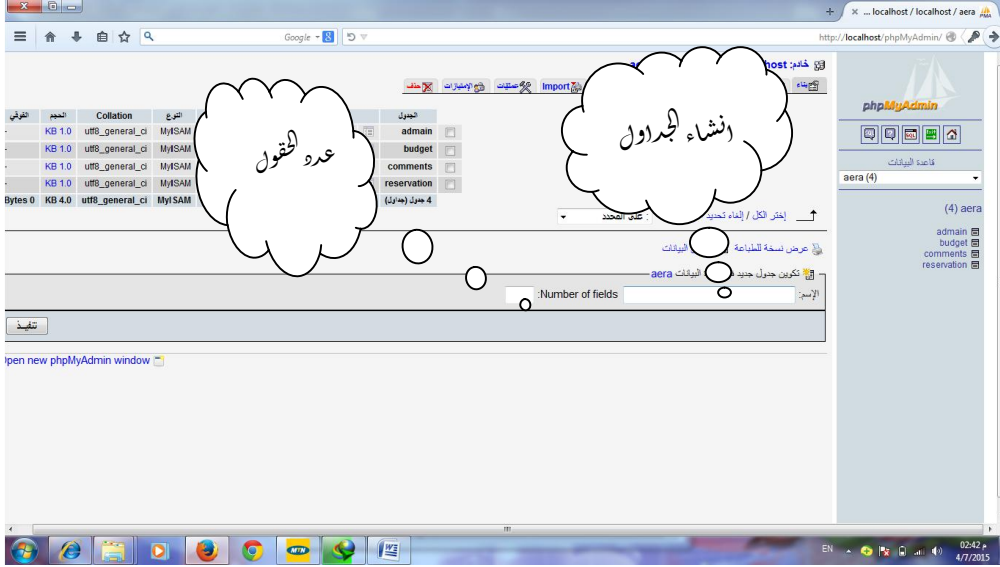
localhost / localhost / aera ...

Google

http://localhost/phpMyAdmin/

خادم: host

Import

عمليات

الإمتيازات

حذف

بناء

انشاء الجداول

عدد الحقول

| الجدول | | النوع | Collation | الحجم | الفوقي |
|---|---|---|---|---|---|
| admain | | MyISAM | utf8_general_ci | KB 1.0 | - |
| budget | | MyISAM | utf8_general_ci | KB 1.0 | - |
| comments | | MyISAM | utf8_general_ci | KB 1.0 | - |
| reservation | | MyISAM | utf8_general_ci | KB 1.0 | - |
| 4 جدول (جداول) | | MyISAM | utf8_general_ci | KB 4.0 | Bytes 0 |

إختر الكل / إلغاء تحديد

على المحدد

عرض نسخة للطباعة

البيانات

تكوين جدول جديد في قاعدة البيانات aera

الإسم:

Number of fields:

تنفيذ

Open new phpMyAdmin window

phpMyAdmin

قاعدة البيانات

aera (4)

(4) aera

admain
budget
comments
reservation

EN

02:42 م
4/7/2015